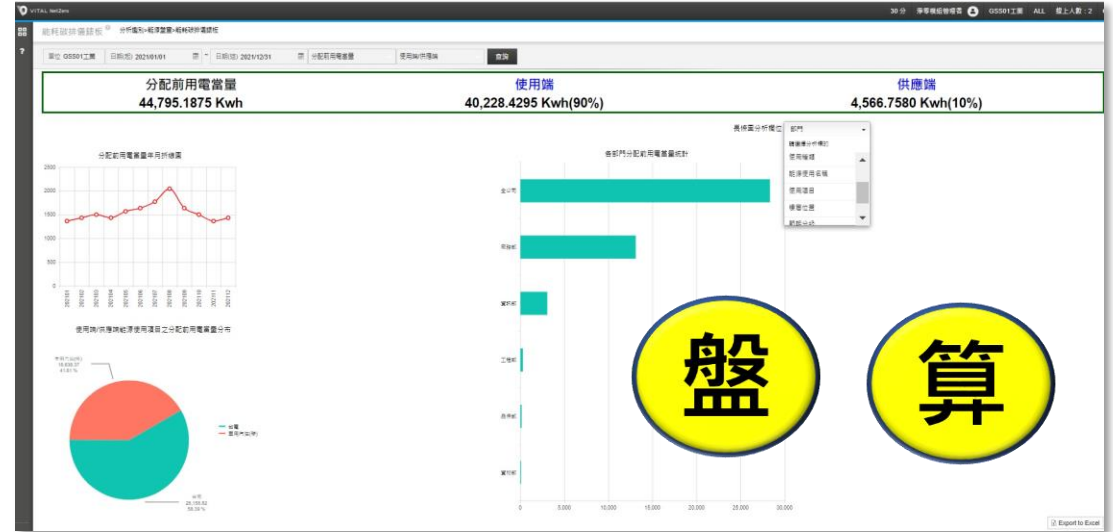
VITAL NetZero

30 分 準零權組管理者 GSS01工廠 ALL 線上人數：2

能耗碳排儀錶板 分析類別>能源盤查>能耗碳排儀錶板

單位 GSS01工廠 日期(起) 2021/01/01 日期(迄) 2021/12/31 分配前用電當量 使用端/供應端 查詢

| 分配前用電當量 | 使用端 | 供應端 |
|---|---|---|
| 44,795.1875 Kwh | 40,228.4295 Kwh(90%) | 4,566.7580 Kwh(10%) |

長條圖分析欄位 部門

請選擇分析欄位
使用種類
能源使用名稱
使用項目
儀器位置
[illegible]

分配前用電當量年月折線圖

2500
2000
1500
1000
500
0

202101 202102 202103 202104 202105 202106 202107 202108 202109 202110 202111 202112

各部門分配前用電當量統計

全公司
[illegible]
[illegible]
工程部
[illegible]
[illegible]

0 5,000 10,000 15,000 20,000 25,000 30,000

使用端/供應端能源使用項目之分配前用電當量分布

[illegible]
18,636.37
41.61 %

台電
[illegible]

台電
26,158.82
58.39 %

盤

算

Export to Excel